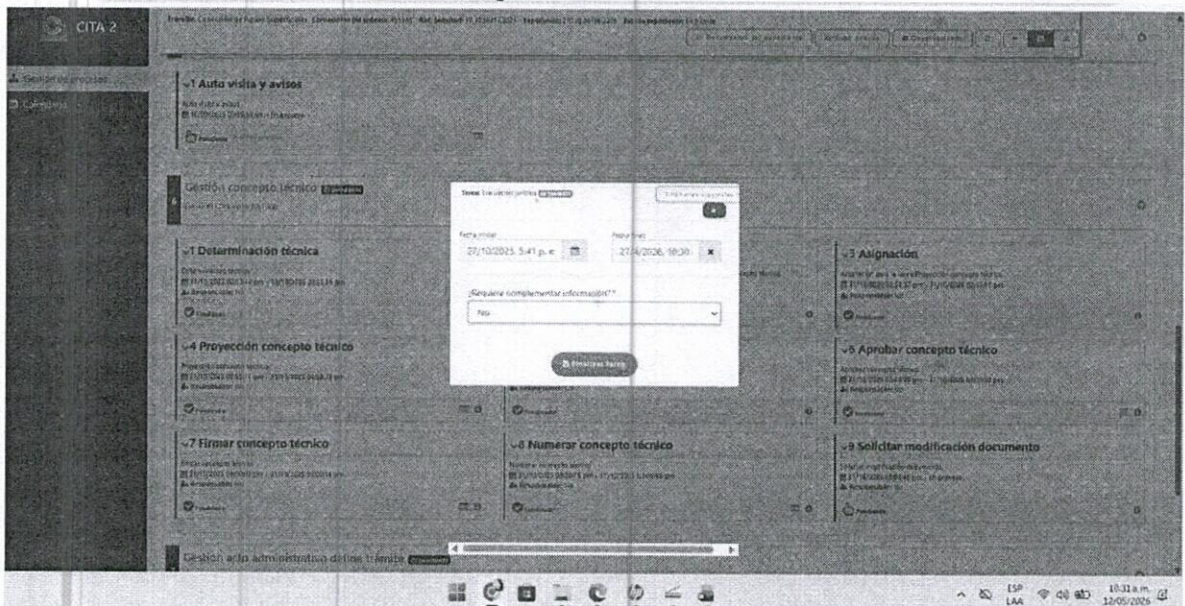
CITA 2

Gestión de procesos

Consultas

Trámite: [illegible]

1 Auto visita y avisos

Gestión concepto técnico

1 Determinación técnica

3 Asignación

4 Proyección concepto técnico

5 Aprobar concepto técnico

7 Firmar concepto técnico

8 Numerar concepto técnico

9 Solicitar modificación documento

Gestión acto administrativo del trámite

Tarea: Evaluación jurídica

Fecha inicial
27/10/2025, 5:41 p. e

Fecha final
27/4/2026, 10:30

¿Requiere complementar información? *
No

Finalizar Tarea

ESP LAA
10:31 a.m.
12/05/2026